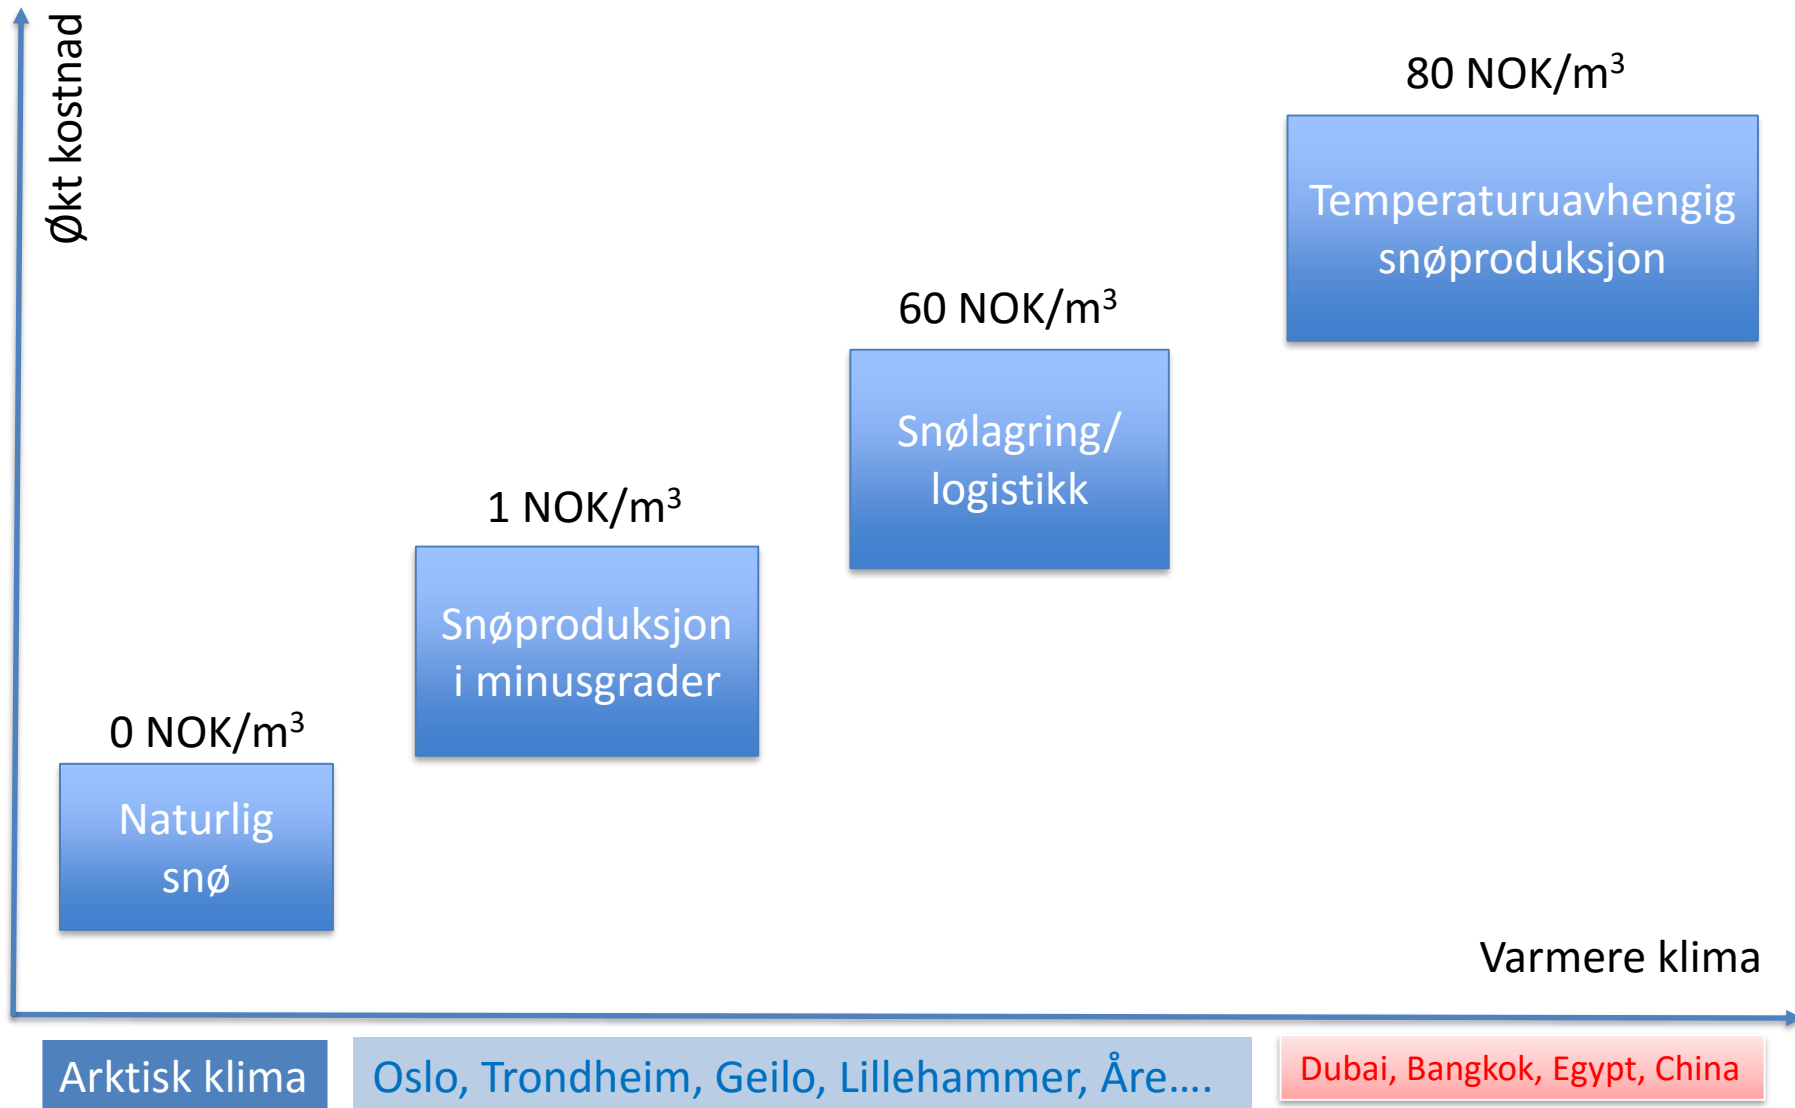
Økt kostnad

80 NOK/$m^3$

Temperaturuavhengig snøproduksjon

60 NOK/$m^3$

Snølagring/ logistikk

1 NOK/$m^3$

Snøproduksjon i minusgrader

0 NOK/$m^3$

Naturlig snø

Varmere klima

Arktisk klima

Oslo, Trondheim, Geilo, Lillehammer, Åre….

Dubai, Bangkok, Egypt, China